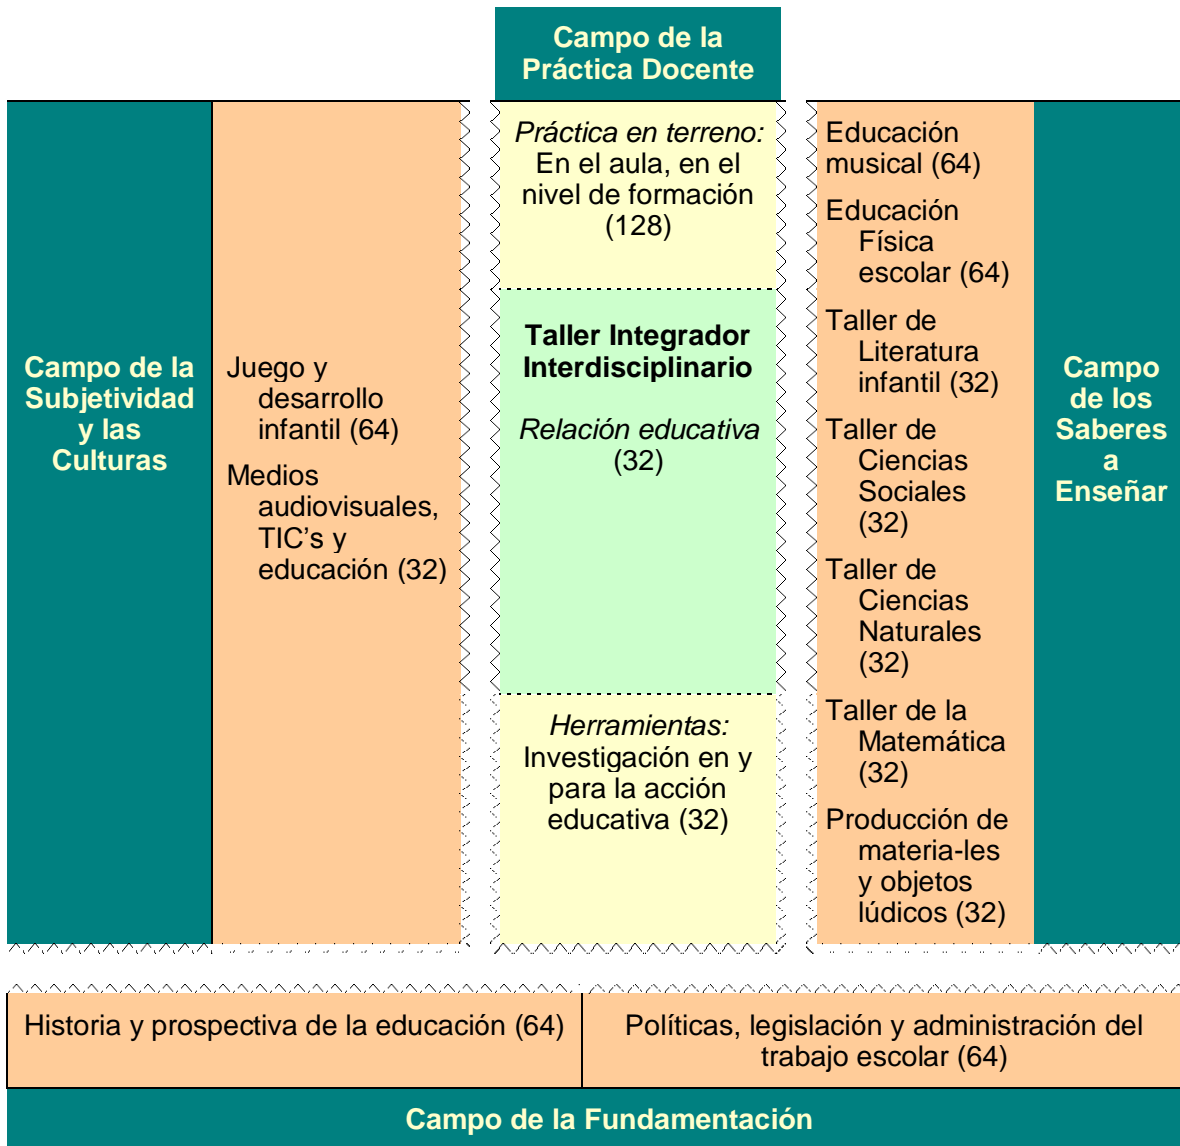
Campo de la Práctica Docente

Campo de la Subjetividad y las Culturas

Juego y desarrollo infantil (64)

Medios audiovisuales, TIC's y educación (32)

*Práctica en terreno:* En el aula, en el nivel de formación (128)

**Taller Integrador Interdisciplinario**

*Relación educativa* (32)

*Herramientas:* Investigación en y para la acción educativa (32)

Educación musical (64)

Educación Física escolar (64)

Taller de Literatura infantil (32)

Taller de Ciencias Sociales (32)

Taller de Ciencias Naturales (32)

Taller de la Matemática (32)

Producción de materia-les y objetos lúdicos (32)

Campo de los Saberes a Enseñar

Historia y prospectiva de la educación (64)

Políticas, legislación y administración del trabajo escolar (64)

Campo de la Fundamentación